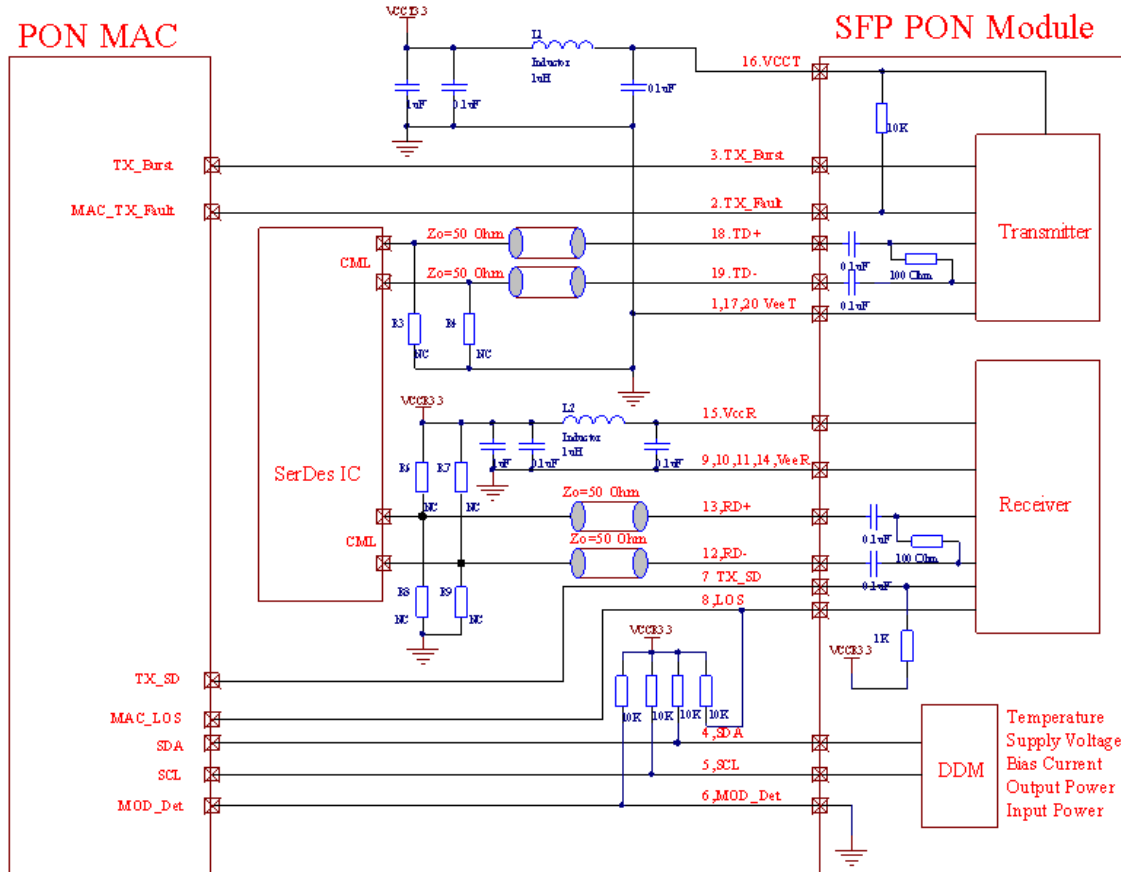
PON MAC

SFP PON Module

VCC33

L1

Inductor 1uH

1uF

0.1uF

0.1uF

16.VCCT

10K

TX_Burst

3.TX_Burst

MAC_TX_Fault

2.TX_Fault

Transmitter

CML

Zo=50 Ohm

18.TD+

Zo=50 Ohm

19.TD-

0.1uF

100 Ohm

0.1uF

1,17,20 Vee T

R3

R4

NC

NC

VCC33

L2

Inductor 1uH

15.VccR

SerDes IC

R6

R7

1uF

0.1uF

0.1uF

9,10,11,14,VeeR

NC

NC

Zo=50 Ohm

13.RD+

Receiver

CML

Zo=50 Ohm

12.RD-

0.1uF

100 Ohm

0.1uF

7.TX_SD

8.LOS

R8

R9

NC

NC

VCC33

1K

VCC33

TX_SD

MAC_LOS

10K

10K

10K

10K

SDA

4.SDA

SCL

5.SCL

MOD_Det

6.MOD_Det

DDM

Temperature
Supply Voltage
Bias Current
Output Power
Input Power